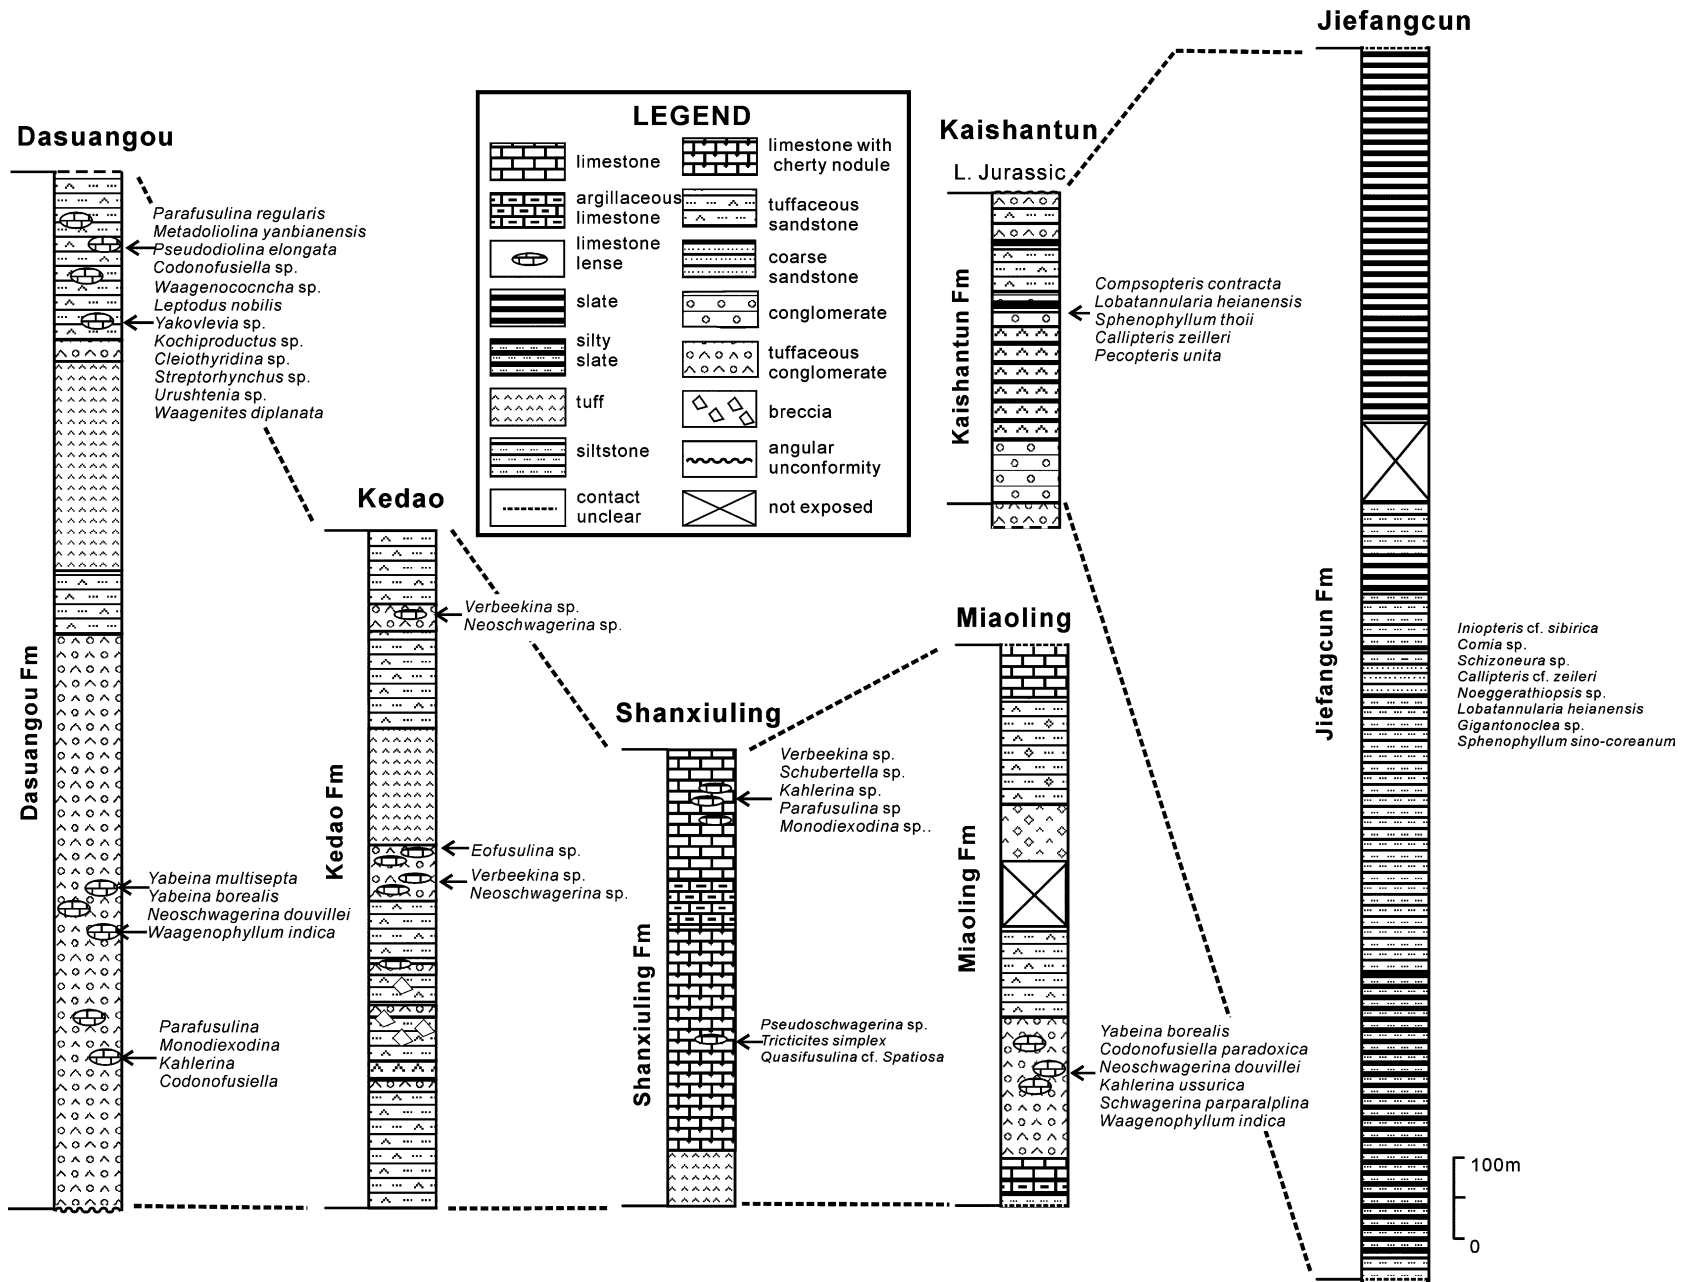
Jiefangcun

LEGEND

| limestone | limestone with cherty nodule |
|---|---|
| argillaceous limestone | tuffaceous sandstone |
| limestone lense | coarse sandstone |
| slate | conglomerate |
| silty slate | tuffaceous conglomerate |
| tuff | breccia |
| siltstone | angular unconformity |
| contact unclear | not exposed |

Dasuangou

Parafusulina regularis
Metadoliolina yanbianensis
Pseudodiolina elongata
Codonofusiella sp.
Waagenococncha sp.
Leptodus nobilis
Yakovlevia sp.
Kochiproductus sp.
Cleiothyridina sp.
Streptorhynchus sp.
Urushtenia sp.
Waagenites diplanata

Dasuangou Fm

Yabeina multisepta
Yabeina borealis
Neoschwagerina douvillei
Waagenophyllum indica

Parafusulina
Monodiexodina
Kahlerina
Codonofusiella

Kedao

Verbeekina sp.
Neoschwagerina sp.

Kedao Fm

Eofusulina sp.
Verbeekina sp.
Neoschwagerina sp.

Kaishantun

L. Jurassic

Kaishantun Fm

Compsopteris contracta
Lobatannularia heianensis
Sphenophyllum thoii
Callipteris zeilleri
Pecopteris unita

Miaoling

Shanxiuling

Verbeekina sp.
Schubertella sp.
Kahlerina sp.
Parafusulina sp
Monodiexodina sp..

Shanxiuling Fm

Pseudoschwagerina sp.
Tricticites simplex
Quasifusulina cf. Spatiosa

Miaoling Fm

Yabeina borealis
Codonofusiella paradoxica
Neoschwagerina douvillei
Kahlerina ussurica
Schwagerina parparalplina
Waagenophyllum indica

Jiefangcun Fm

Iniopteris cf. sibirica
Cornia sp.
Schizoneura sp.
Callipteris cf. zeileri
Noeggerathiopsis sp.
Lobatannularia heianensis
Gigantonoclea sp.
Sphenophyllum sino-coreanum

100m
0